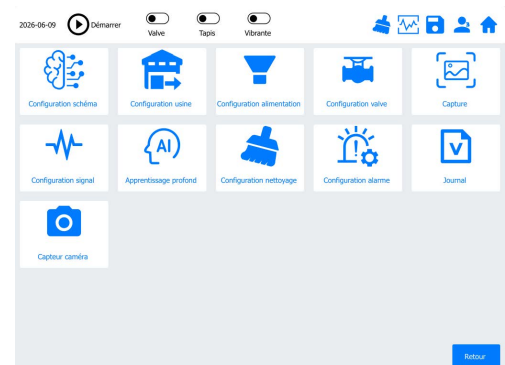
2026-06-09 Démarrer Valve Tapis Vibrante

Configuration schéma
Configuration usine
Configuration alimentation
Configuration valve
Capture

Configuration signal
AI
Apprentissage profond
Configuration nettoyage
Configuration alarme
V
Journal

Capteur caméra

Retour